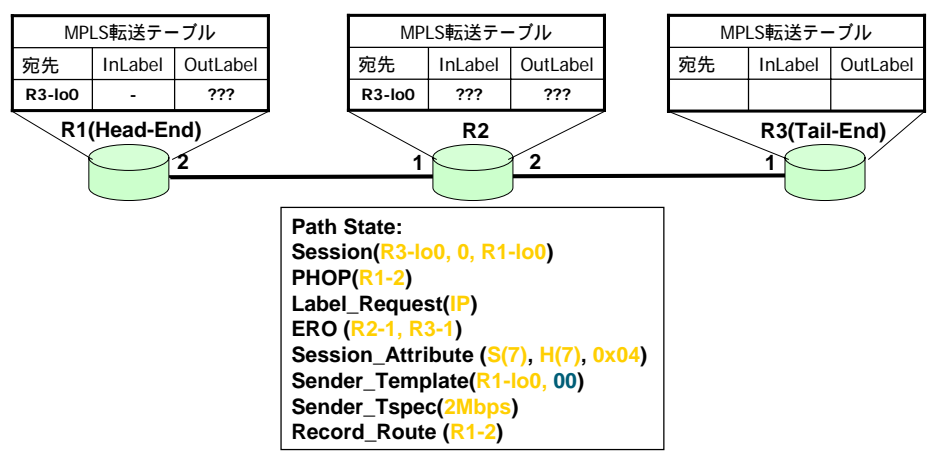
MPLS転送テーブル

| 宛先 | InLabel | OutLabel |
|---|---|---|
| R3-lo0 | - | ??? |

MPLS転送テーブル

| 宛先 | InLabel | OutLabel |
|---|---|---|
| R3-lo0 | ??? | ??? |

MPLS転送テーブル

| 宛先 | InLabel | OutLabel |
|---|---|---|
| | | |

R1(Head-End)
2
1
R2
2
1
R3(Tail-End)

Path State:
Session(R3-lo0, 0, R1-lo0)
PHOP(R1-2)
Label_Request(IP)
ERO (R2-1, R3-1)
Session_Attribute (S(7), H(7), 0x04)
Sender_Template(R1-lo0, 00)
Sender_Tspec(2Mbps)
Record_Route (R1-2)